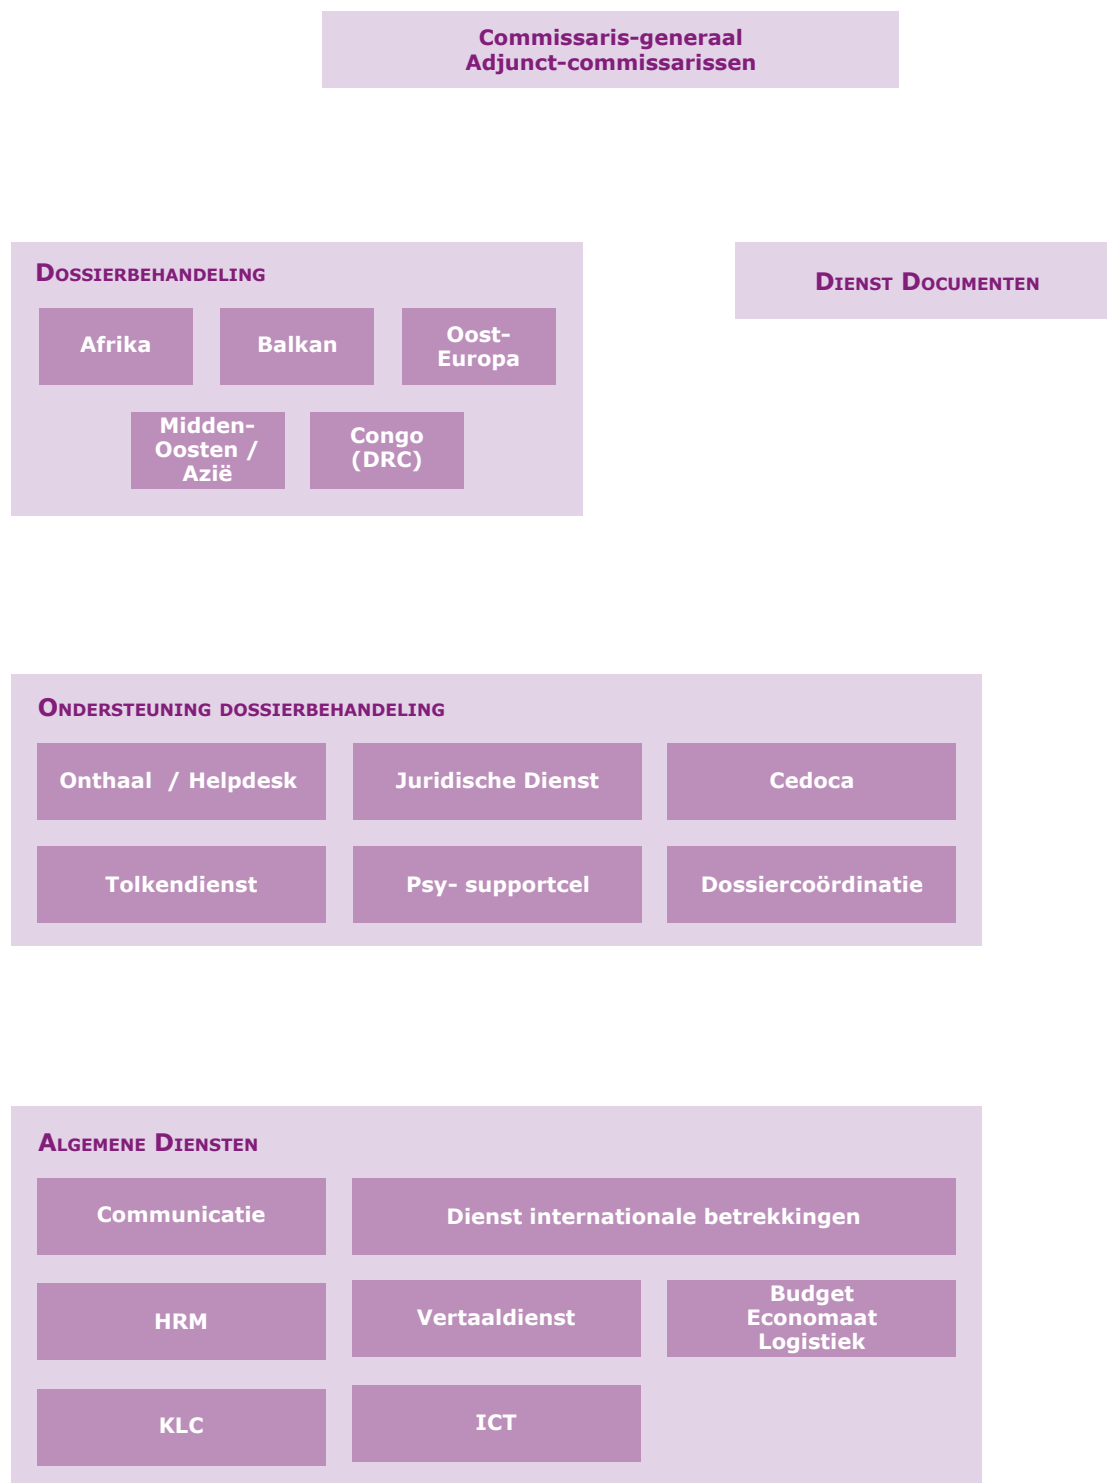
Commissaris-generaal
Adjunct-commissarissen

Dossierbehandeling

Afrika

Balkan

Oost-Europa

Midden-Oosten / Azië

Congo (DRC)

Dienst Documenten

Ondersteuning dossierbehandeling

Onthaal / Helpdesk

Juridische Dienst

Cedoca

Tolkendienst

Psy- supportcel

Dossiercoördinatie

Algemene Diensten

Communicatie

Dienst internationale betrekkingen

HRM

Vertaaldienst

Budget
Economaat
Logistiek

KLC

ICT